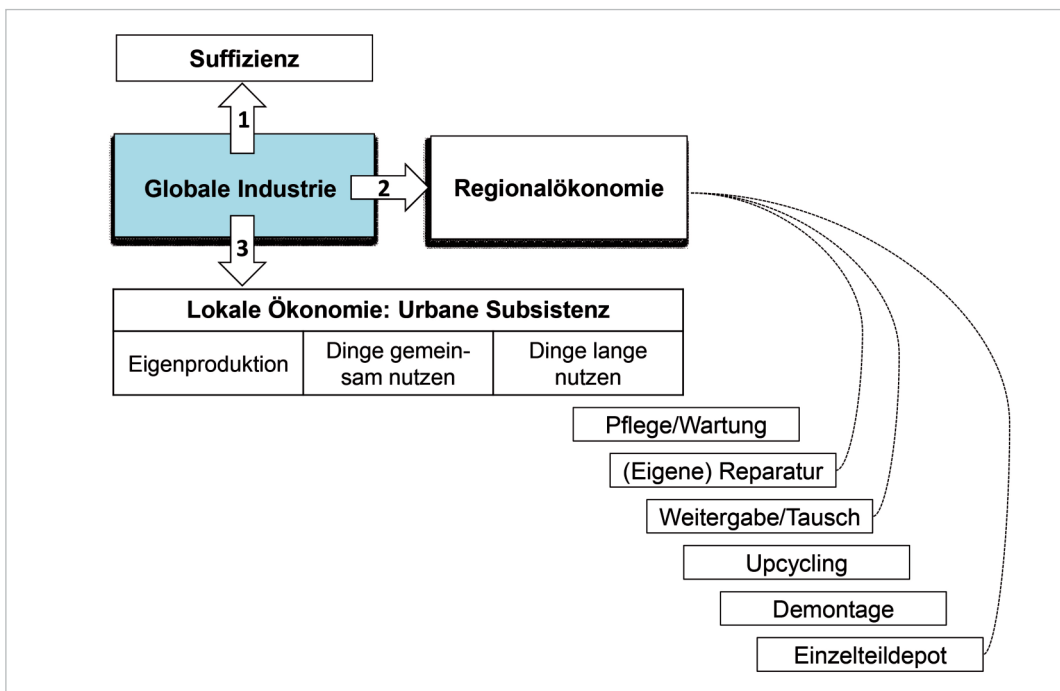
Suffizienz

1

Globale Industrie

2

Regionalökonomie

3

| Lokale Ökonomie: Urbane Subsistenz | | |
|---|---|---|
| Eigenproduktion | Dinge gemeinsam nutzen | Dinge lange nutzen |

Pflege/Wartung

(Eigene) Reparatur

Weitergabe/Tausch

Upcycling

Demontage

Einzelteildepot